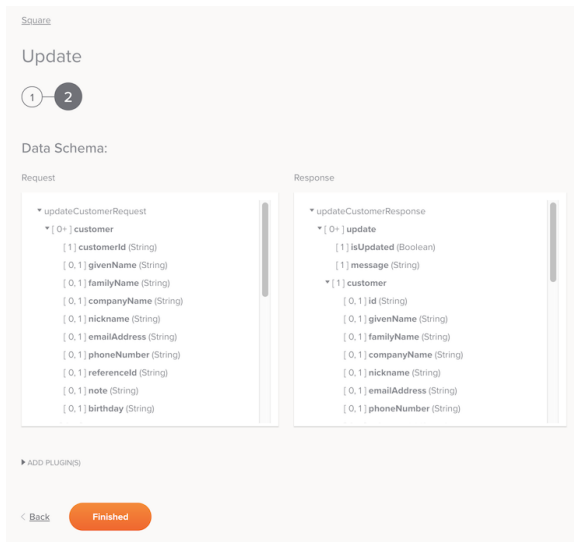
Square

Update

1 2

Data Schema:

Request

updateCustomerRequest
[ 0+ ] customer
[ 1 ] customerId (String)
[ 0, 1 ] givenName (String)
[ 0, 1 ] familyName (String)
[ 0, 1 ] companyName (String)
[ 0, 1 ] nickname (String)
[ 0, 1 ] emailAddress (String)
[ 0, 1 ] phoneNumber (String)
[ 0, 1 ] referenceId (String)
[ 0, 1 ] note (String)
[ 0, 1 ] birthday (String)

Response

updateCustomerResponse
[ 0+ ] update
[ 1 ] isUpdated (Boolean)
[ 1 ] message (String)
[ 1 ] customer
[ 0, 1 ] id (String)
[ 0, 1 ] givenName (String)
[ 0, 1 ] familyName (String)
[ 0, 1 ] companyName (String)
[ 0, 1 ] nickname (String)
[ 0, 1 ] emailAddress (String)
[ 0, 1 ] phoneNumber (String)

ADD PLUGIN(S)

< Back

Finished